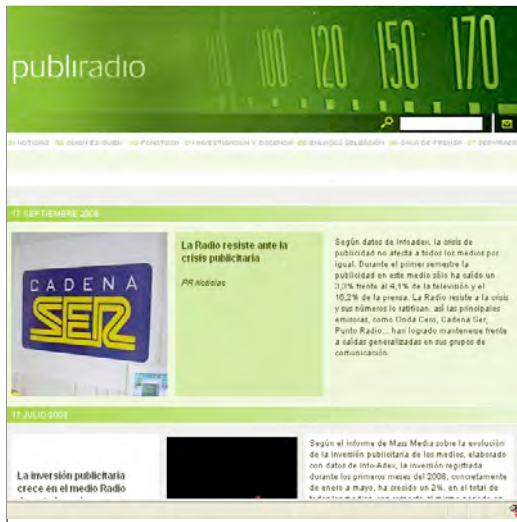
publiradio

90 100 120 150 170

01 NOTICIAS 02 QUIEN ES QUIEN 03 FONOTECA 04 INVESTIGACION Y DOCENCIA 05 ENLACES SELECCION 06 SALA DE PRENSA 07 SERVICIOS

17 SEPTIEMBRE 2008

CADENA SER

La Radio resiste ante la crisis publicitaria

PR Noticias

Según datos de Infoadex, la crisis de publicidad no afecta a todos los medios por igual. Durante el primer semestre la publicidad en este medio sólo ha caído un 3,3% frente al 4,1% de la televisión y el 16,2% de la prensa. La Radio resiste a la crisis y sus números lo ratifican, así las principales emisoras, como Onda Cero, Cadena Ser, Punto Radio... han logrado mantenerse frente a caídas generalizadas en sus grupos de comunicación.

11 JULIO 2008

La inversión publicitaria crece en el medio Radio

Según el informe de Mass Media sobre la evolución de la inversión publicitaria de los medios, elaborado con datos de Info-Adex, la inversión registrada durante los primeros meses del 2008, concretamente de enero a mayo, ha crecido un 2%, en el total de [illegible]